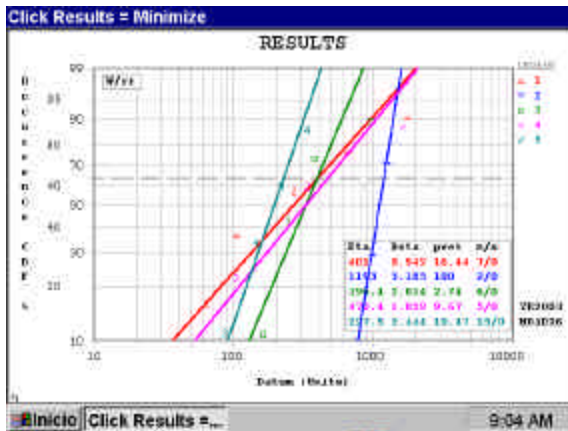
Click Results = Minimize

RESULTS

W/rr

Occurrence CDF %

99
95
90
80
70
60
50
40
30
20
10

4
3
1
5

10
100
1000
10000

Datum (Units)

1
2
3
4
5

| Eta | Beta | pve% | n/s |
|---|---|---|---|
| 403 | 0.945 | 18.44 | 7/0 |
| 1193 | 5.185 | 100 | 2/0 |
| 396.4 | 2.034 | 2.74 | 6/0 |
| 430.4 | 1.059 | 9.67 | 5/0 |
| 227.5 | 2.444 | 10.17 | 10/0 |

YR2003
M03D26

Inicio
Click Results =...
9:04 AM